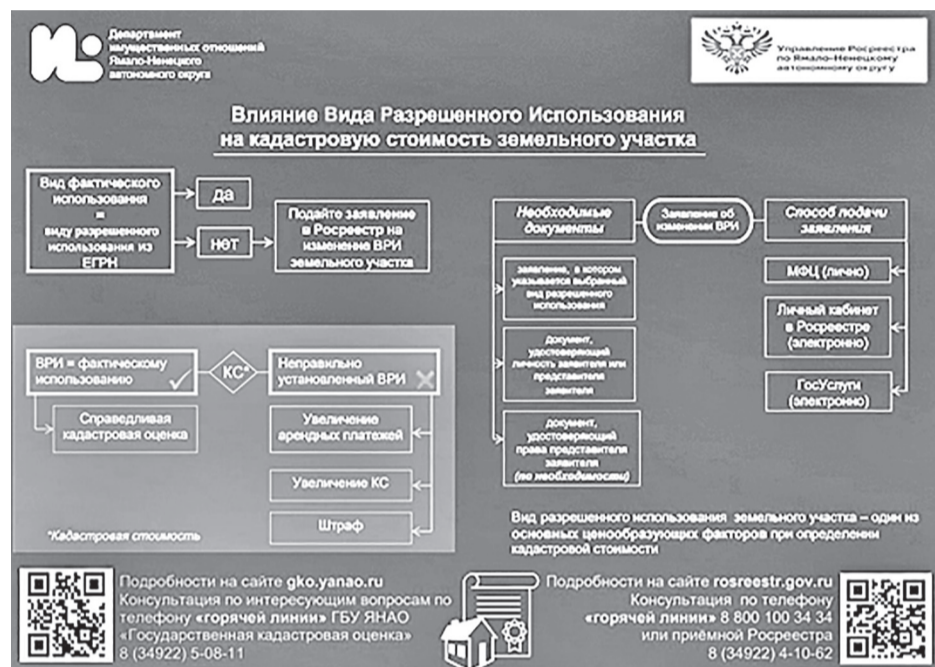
Департамент имущественных отношений Ямало-Ненецкого автономного округа

Управление Росреестра по Ямало-Ненецкому автономному округу

Влияние Вида Разрешенного Использования на кадастровую стоимость земельного участка

Вид фактического использования = виду разрешенного использования из ЕГРН

да

нет

Подайте заявление в Росреестр на изменение ВРИ земельного участка

Необходимые документы

Заявление об изменении ВРИ

Способ подачи заявления

заявление, в котором указывается выбранный вид разрешенного использования

документ, удостоверяющий личность заявителя или представителя заявителя

документ, удостоверяющий права представителя заявителя (по необходимости)

МФЦ (лично)

Личный кабинет в Росреестре (электронно)

ГосУслуги (электронно)

ВРИ = фактическому использованию

КС*

Неправильно установленный ВРИ

Справедливая кадастровая оценка

Увеличение арендных платежей

Увеличение КС

Штраф

*Кадастровая стоимость

Вид разрешенного использования земельного участка – один из основных ценообразующих факторов при определении кадастровой стоимости

Подробности на сайте gko.yanao.ru
Консультация по интересующим вопросам по телефону «горячей линии» ГБУ ЯНАО «Государственная кадастровая оценка» 8 (34922) 5-08-11

Подробности на сайте rosreestr.gov.ru
Консультация по телефону «горячей линии» 8 800 100 34 34 или приёмной Росреестра 8 (34922) 4-10-62